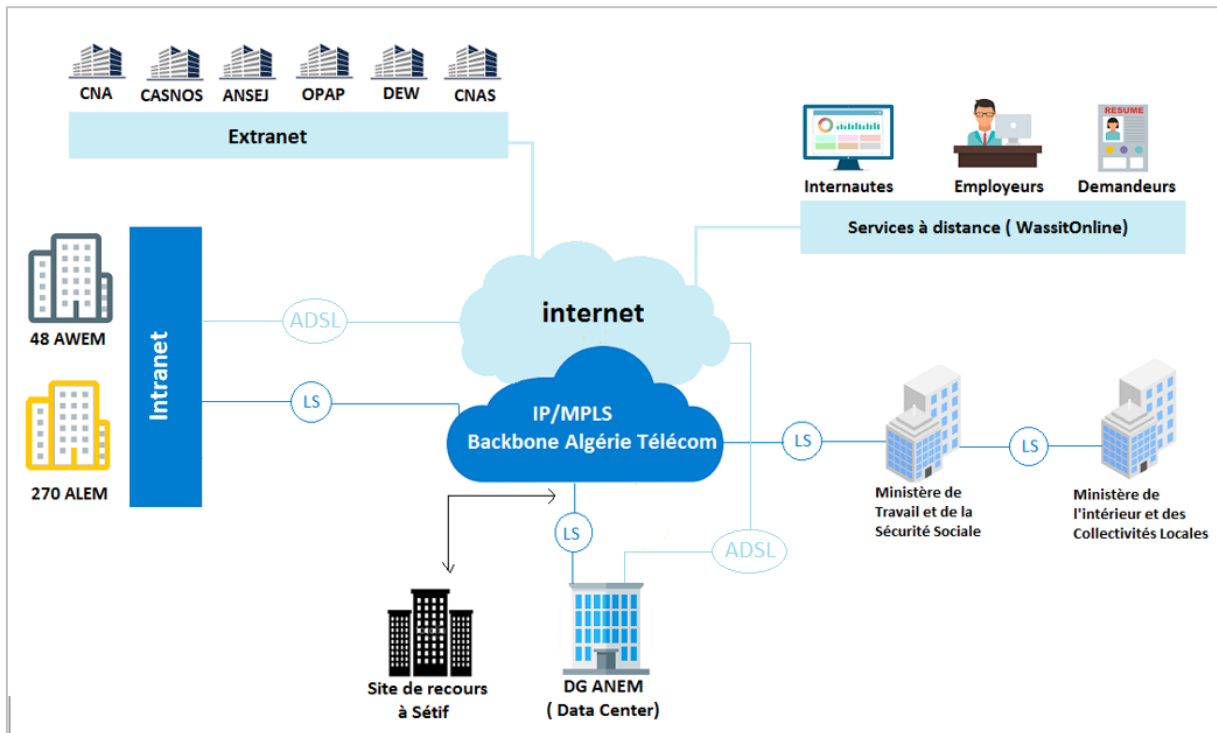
CNA CASNOS ANSEJ OPAP DEW CNAS

Extranet

RESUME

Internautes Employeurs Demandeurs

Services à distance ( WassitOnline)

48 AWEM

270 ALEM

Intranet

ADSL

internet

LS

IP/MPLS
Backbone Algérie Télécom

LS

LS

Ministère de Travail et de la Sécurité Sociale

Ministère de l'intérieur et des Collectivités Locales

LS

ADSL

Site de recours à Sétif

DG ANEM
( Data Center)